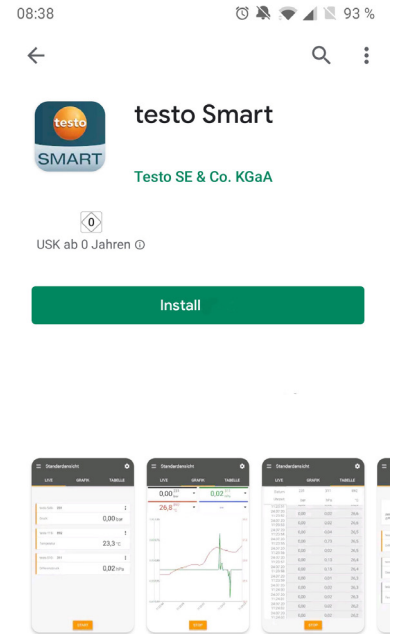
08:38

93 %

testo

SMART

testo Smart

Testo SE & Co. KGaA

0

USK ab 0 Jahren

Install

Standardansicht

LIVE GRAFIK TABELLE

0,00

23,3 °C

0,02 hPa

Standardansicht

LIVE GRAFIK TABELLE

0,00

0,02

26,8

Standardansicht

LIVE GRAFIK TABELLE

STOPP

STOPP

STOPP